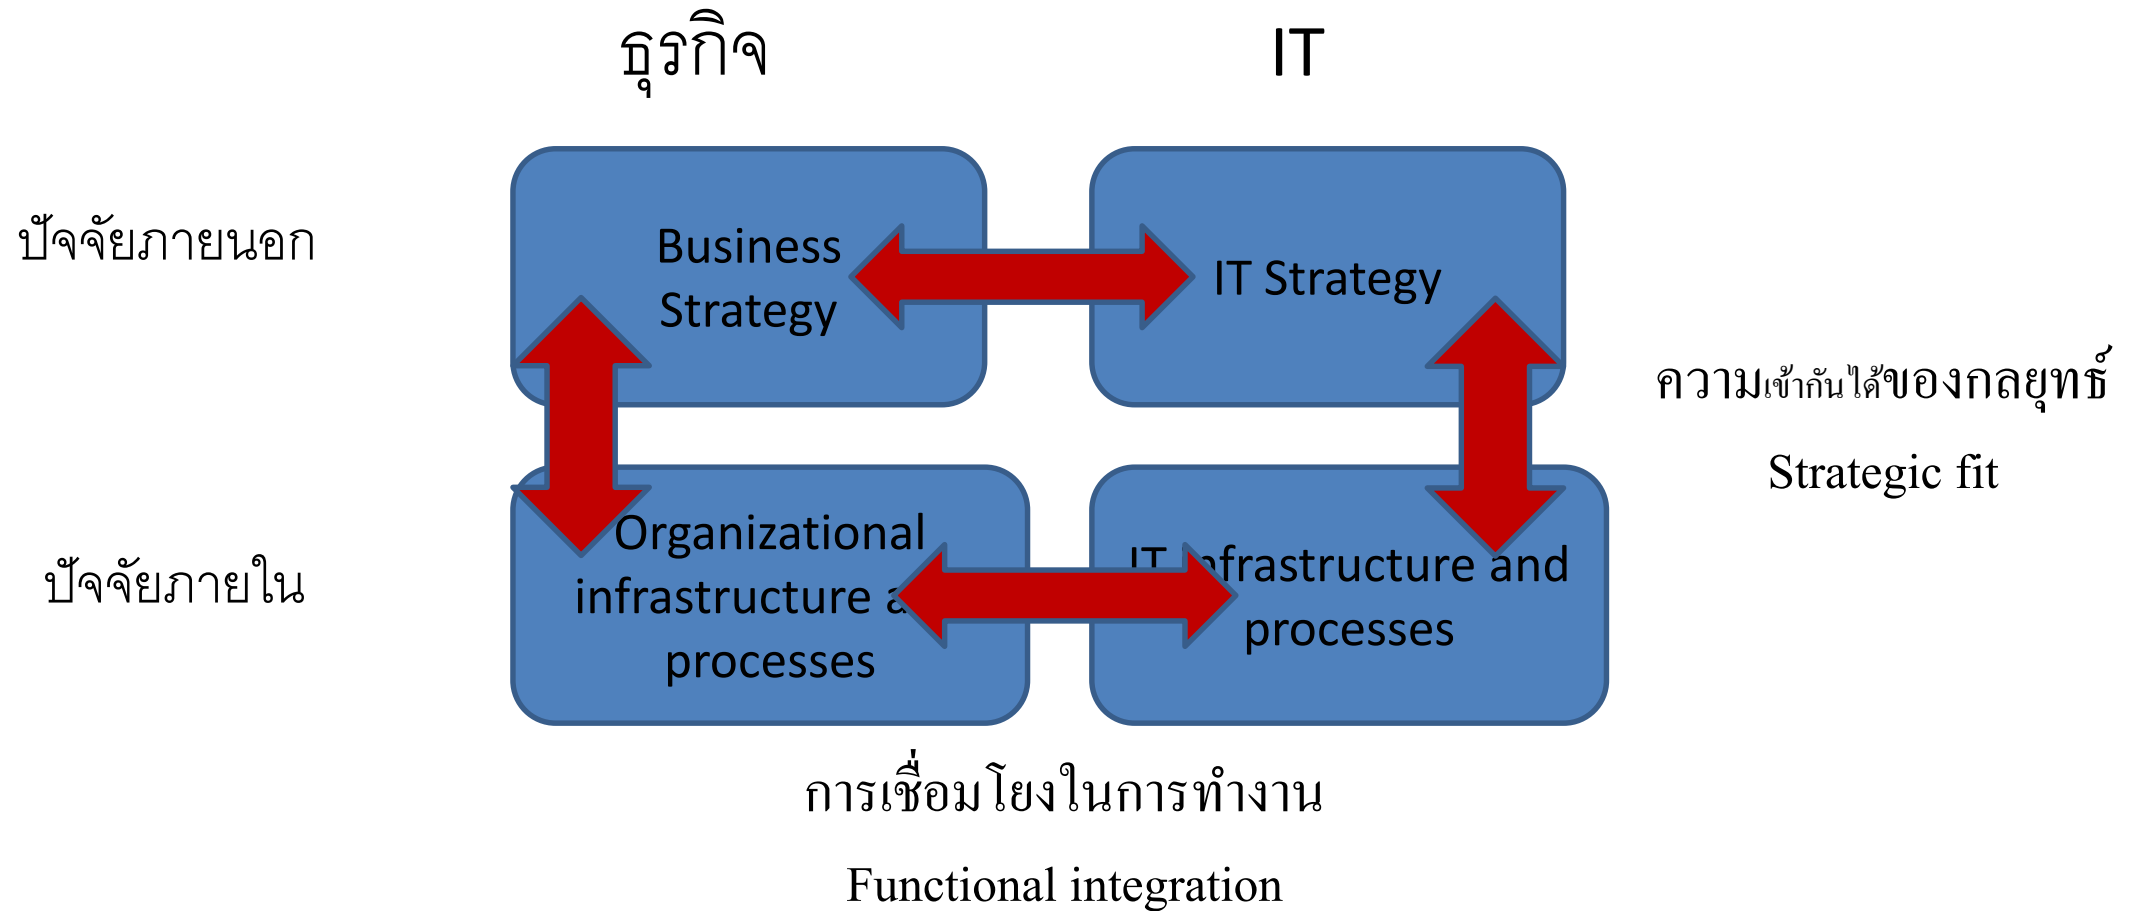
ธุรกิจ

IT

ปัจจัยภายนอก

Business Strategy

IT Strategy

ความเข้ากันได้ของกลยุทธ์

Strategic fit

ปัจจัยภายใน

Organizational infrastructure a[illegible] processes

IT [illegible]nfrastructure and processes

การเชื่อมโยงในการทำงาน

Functional integration